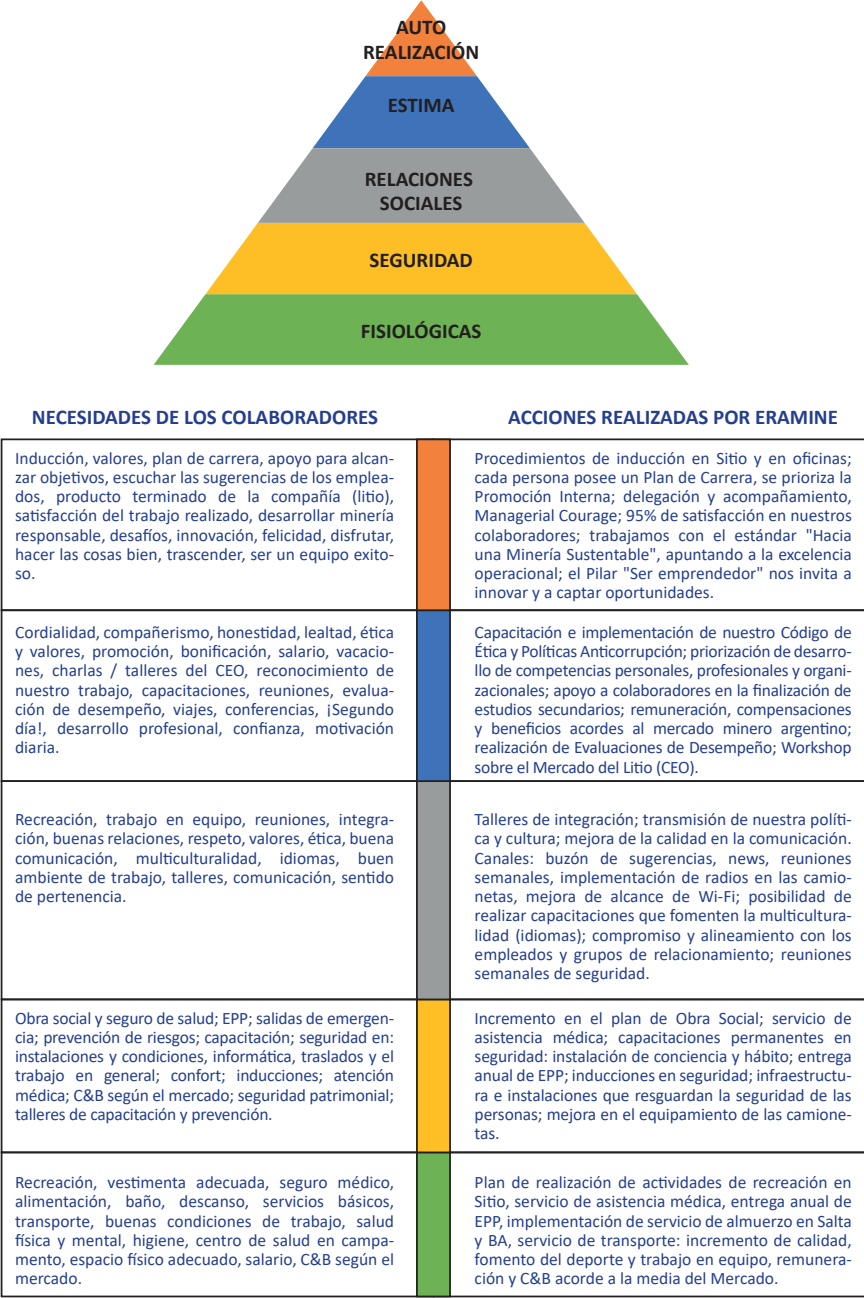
AUTO REALIZACIÓN

ESTIMA

RELACIONES SOCIALES

SEGURIDAD

FISIOLÓGICAS

| NECESIDADES DE LOS COLABORADORES | ACCIONES REALIZADAS POR ERAMINE |
|---|---|
| Inducción, valores, plan de carrera, apoyo para alcanzar objetivos, escuchar las sugerencias de los empleados, producto terminado de la compañía (litio), satisfacción del trabajo realizado, desarrollar minería responsable, desafíos, innovación, felicidad, disfrutar, hacer las cosas bien, trascender, ser un equipo exitoso. | Procedimientos de inducción en Sitio y en oficinas; cada persona posee un Plan de Carrera, se prioriza la Promoción Interna; delegación y acompañamiento, Managerial Courage; 95% de satisfacción en nuestros colaboradores; trabajamos con el estándar "Hacia una Minería Sustentable", apuntando a la excelencia operacional; el Pilar "Ser emprendedor" nos invita a innovar y a captar oportunidades. |
| Cordialidad, compañerismo, honestidad, lealtad, ética y valores, promoción, bonificación, salario, vacaciones, charlas / talleres del CEO, reconocimiento de nuestro trabajo, capacitaciones, reuniones, evaluación de desempeño, viajes, conferencias, ¡Segundo día!, desarrollo profesional, confianza, motivación diaria. | Capacitación e implementación de nuestro Código de Ética y Políticas Anticorrupción; priorización de desarrollo de competencias personales, profesionales y organizacionales; apoyo a colaboradores en la finalización de estudios secundarios; remuneración, compensaciones y beneficios acordes al mercado minero argentino; realización de Evaluaciones de Desempeño; Workshop sobre el Mercado del Litio (CEO). |
| Recreación, trabajo en equipo, reuniones, integración, buenas relaciones, respeto, valores, ética, buena comunicación, multiculturalidad, idiomas, buen ambiente de trabajo, talleres, comunicación, sentido de pertenencia. | Talleres de integración; transmisión de nuestra política y cultura; mejora de la calidad en la comunicación. Canales: buzón de sugerencias, news, reuniones semanales, implementación de radios en las camionetas, mejora de alcance de Wi-Fi; posibilidad de realizar capacitaciones que fomenten la multiculturalidad (idiomas); compromiso y alineamiento con los empleados y grupos de relacionamiento; reuniones semanales de seguridad. |
| Obra social y seguro de salud; EPP; salidas de emergencia; prevención de riesgos; capacitación; seguridad en: instalaciones y condiciones, informática, traslados y el trabajo en general; confort; inducciones; atención médica; C&B según el mercado; seguridad patrimonial; talleres de capacitación y prevención. | Incremento en el plan de Obra Social; servicio de asistencia médica; capacitaciones permanentes en seguridad: instalación de conciencia y hábito; entrega anual de EPP; inducciones en seguridad; infraestructura e instalaciones que resguardan la seguridad de las personas; mejora en el equipamiento de las camionetas. |
| Recreación, vestimenta adecuada, seguro médico, alimentación, baño, descanso, servicios básicos, transporte, buenas condiciones de trabajo, salud física y mental, higiene, centro de salud en campamento, espacio físico adecuado, salario, C&B según el mercado. | Plan de realización de actividades de recreación en Sitio, servicio de asistencia médica, entrega anual de EPP, implementación de servicio de almuerzo en Salta y BA, servicio de transporte: incremento de calidad, fomento del deporte y trabajo en equipo, remuneración y C&B acorde a la media del Mercado. |